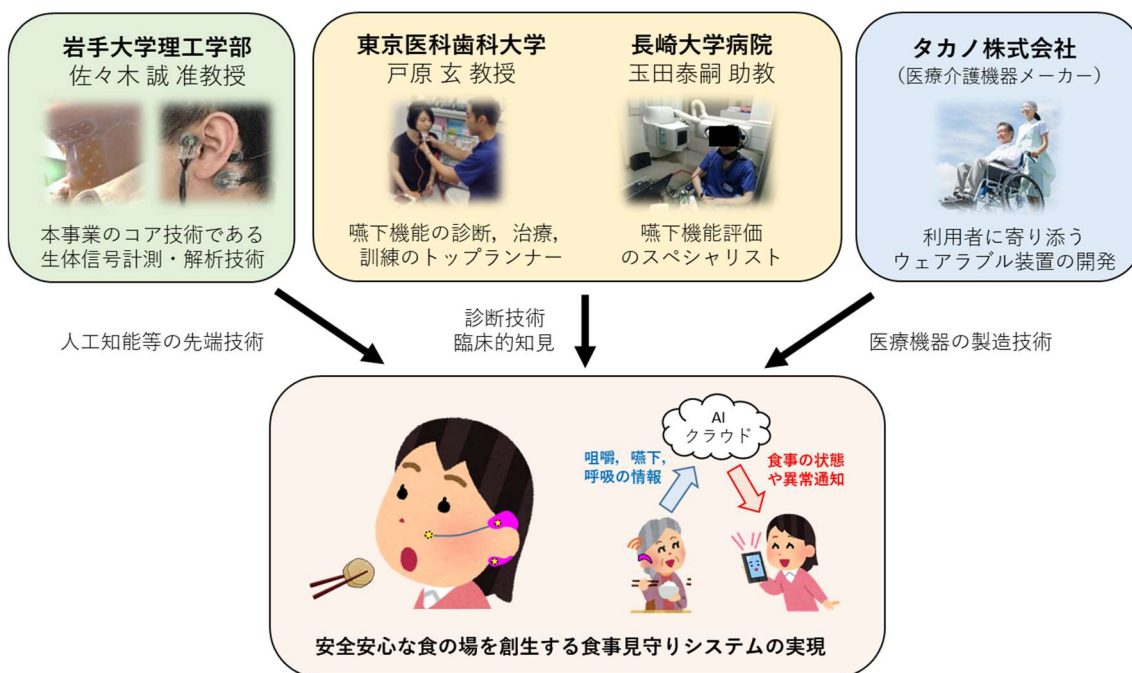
岩手大学理工学部
佐々木 誠 准教授

本事業のコア技術である
生体信号計測・解析技術

東京医科歯科大学
戸原 玄 教授

嚥下機能の診断，治療，
訓練のトップランナー

長崎大学病院
玉田泰嗣 助教

嚥下機能評価
のスペシャリスト

タカノ株式会社
（医療介護機器メーカー）

利用者に寄り添う
ウェアラブル装置の開発

人工知能等の先端技術

診断技術
臨床的知見

医療機器の製造技術

AI
クラウド

咀嚼，嚥下，
呼吸の情報

食事の状態
や異常通知

安全安心な食の場を創生する食事見守りシステムの実現